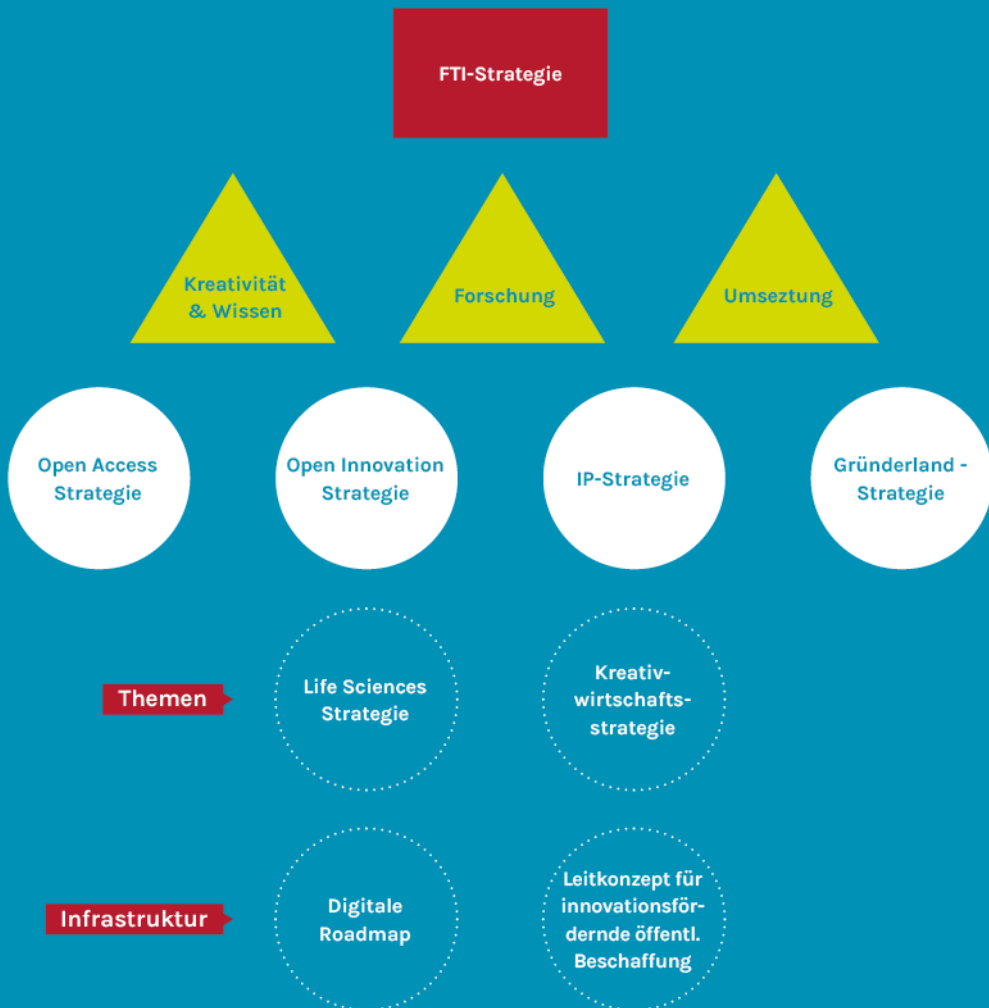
FTI-Strategie

Kreativität & Wissen

Forschung

Umseztung

Open Access Strategie

Open Innovation Strategie

IP-Strategie

Gründerland - Strategie

Themen

Life Sciences Strategie

Kreativwirtschaftsstrategie

Infrastruktur

Digitale Roadmap

Leitkonzept für innovationsfördernde öffentl. Beschaffung